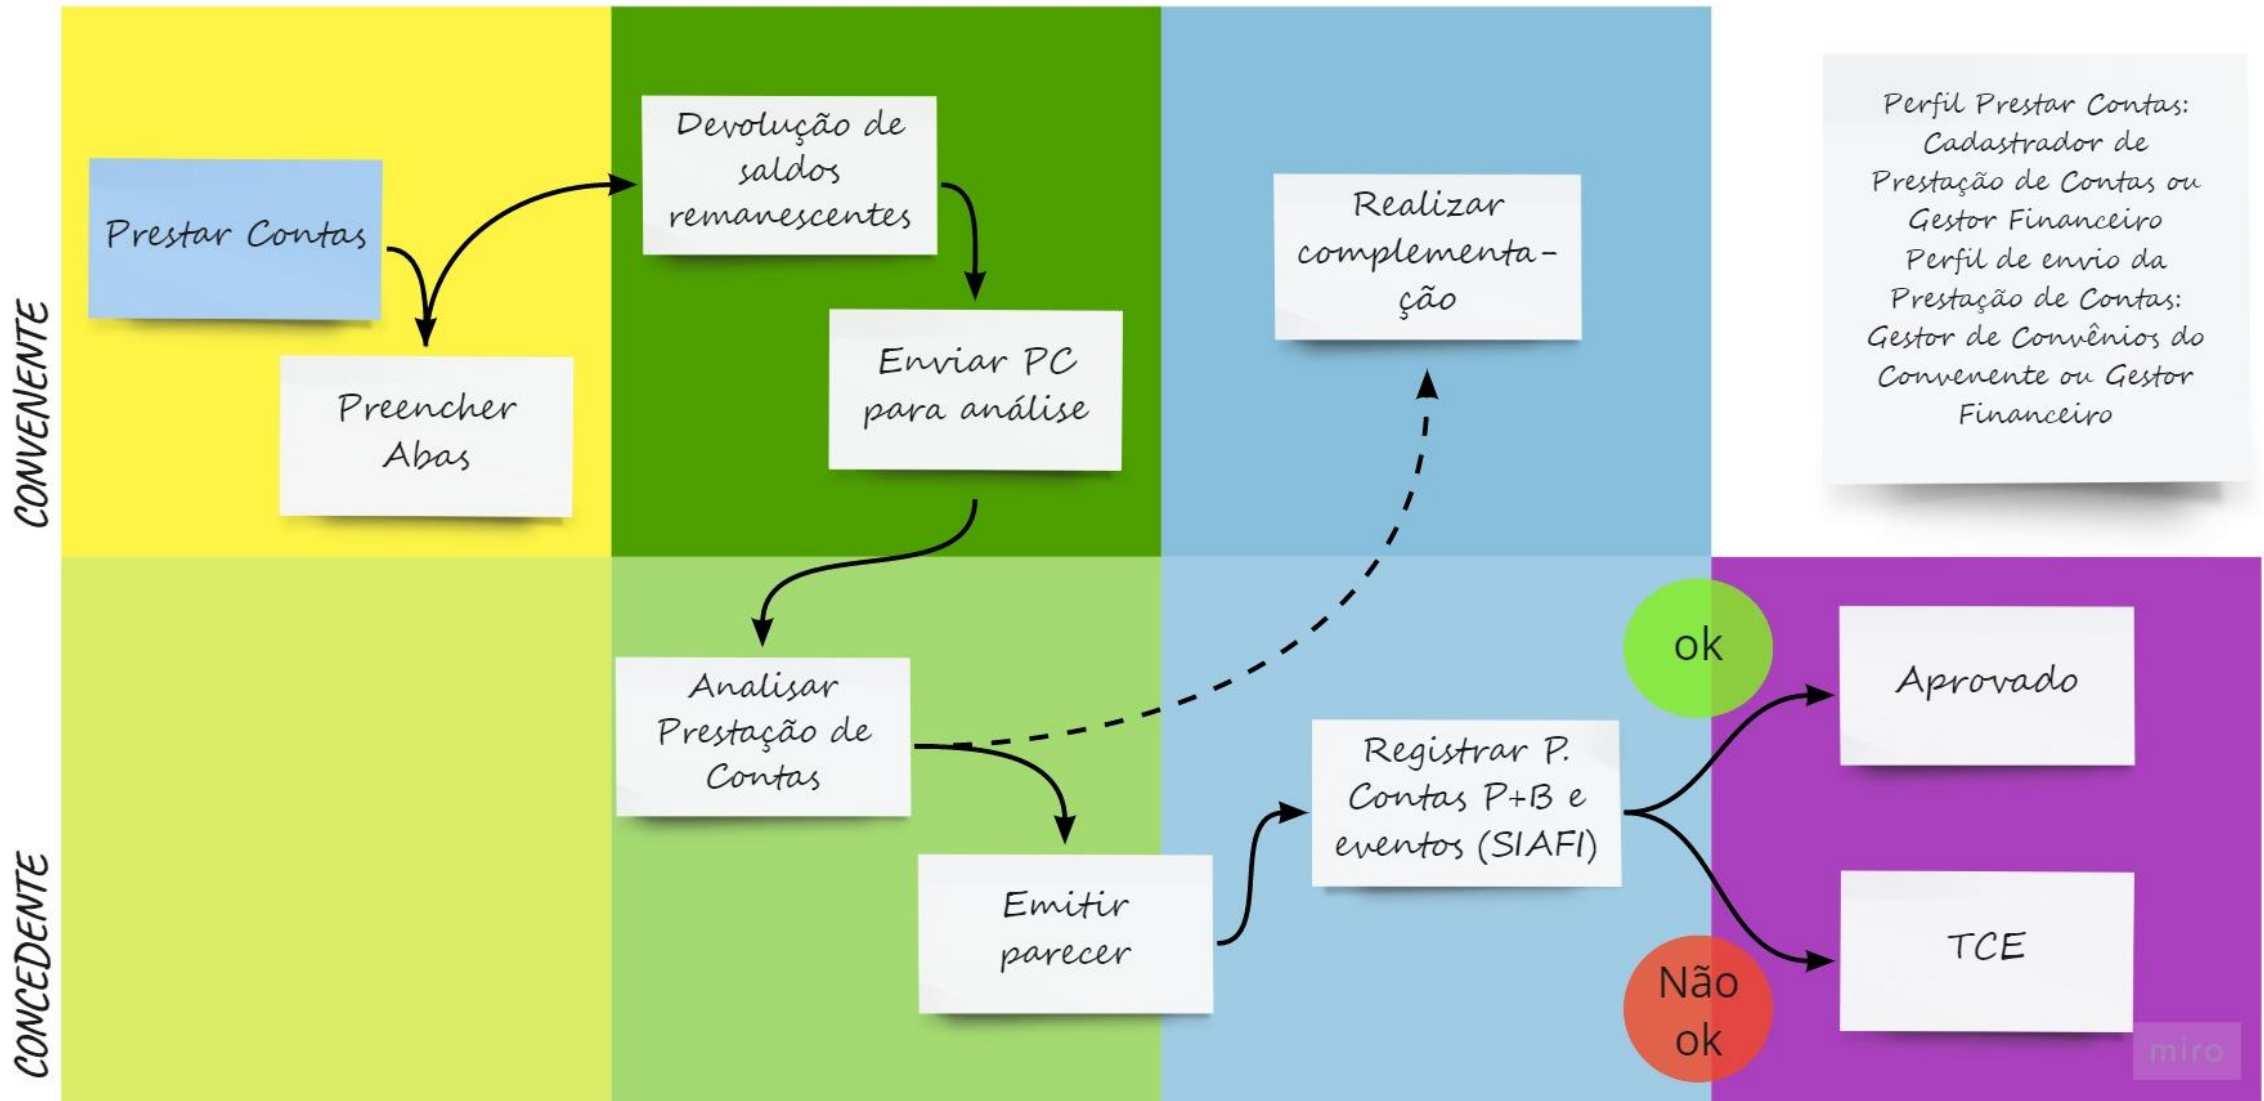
CONVENENTE

Prestar Contas

Preencher Abas

Devolução de saldos remanescentes

Enviar PC para análise

Realizar complementa-ção

Perfil Prestar Contas: Cadastrador de Prestação de Contas ou Gestor Financeiro Perfil de envio da Prestação de Contas: Gestor de Convênios do Convenente ou Gestor Financeiro

CONCEDENTE

Analisar Prestação de Contas

Emitir parecer

Registrar P. Contas P+B e eventos (SIAFI)

ok

Aprovado

Não ok

TCE

miro